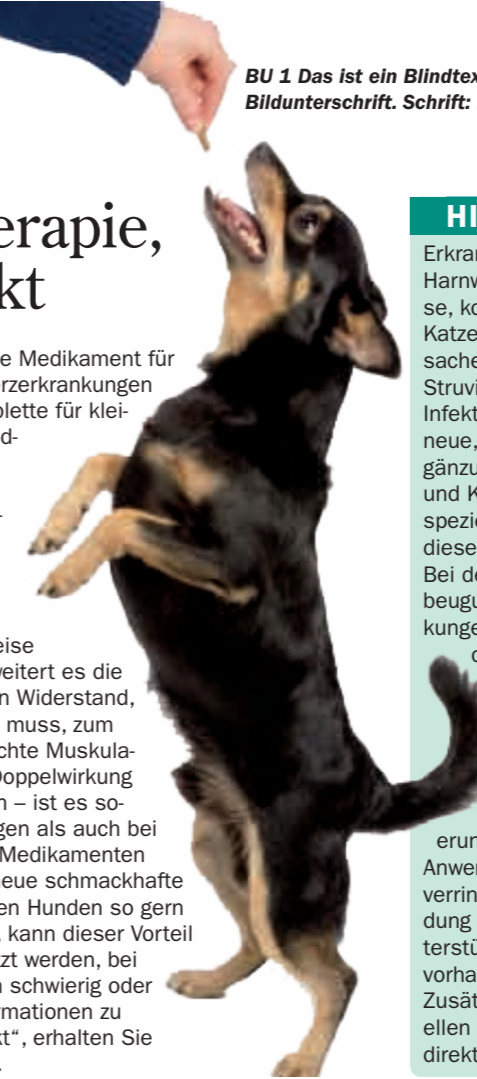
BU 1 Das ist ein Blindtex
Bildunterschrift. Schrift:

erapie,
kt

e Medikament für
rzerkrankungen
blette für klei-
d-

eise
veitert es die
n Widerstand,
muss, zum
chte Muskula-
Doppelwirkung
n – ist es so-
gen als auch bei
Medikamenten
eue schmackhafte
en Hunden so gern
, kann dieser Vorteil
zt werden, bei
n schwierig oder
mationen zu
kt", erhalten Sie

HI

Erkran
Harnw
se, ko
Katze
sache
Struvi
Infekt
neue,
gänzu
und K
spezie
diese
Bei de
beugu
kunge
c

erun
Anwer
verrin
dung
terstü
vorha
Zusät
ellen
direkt